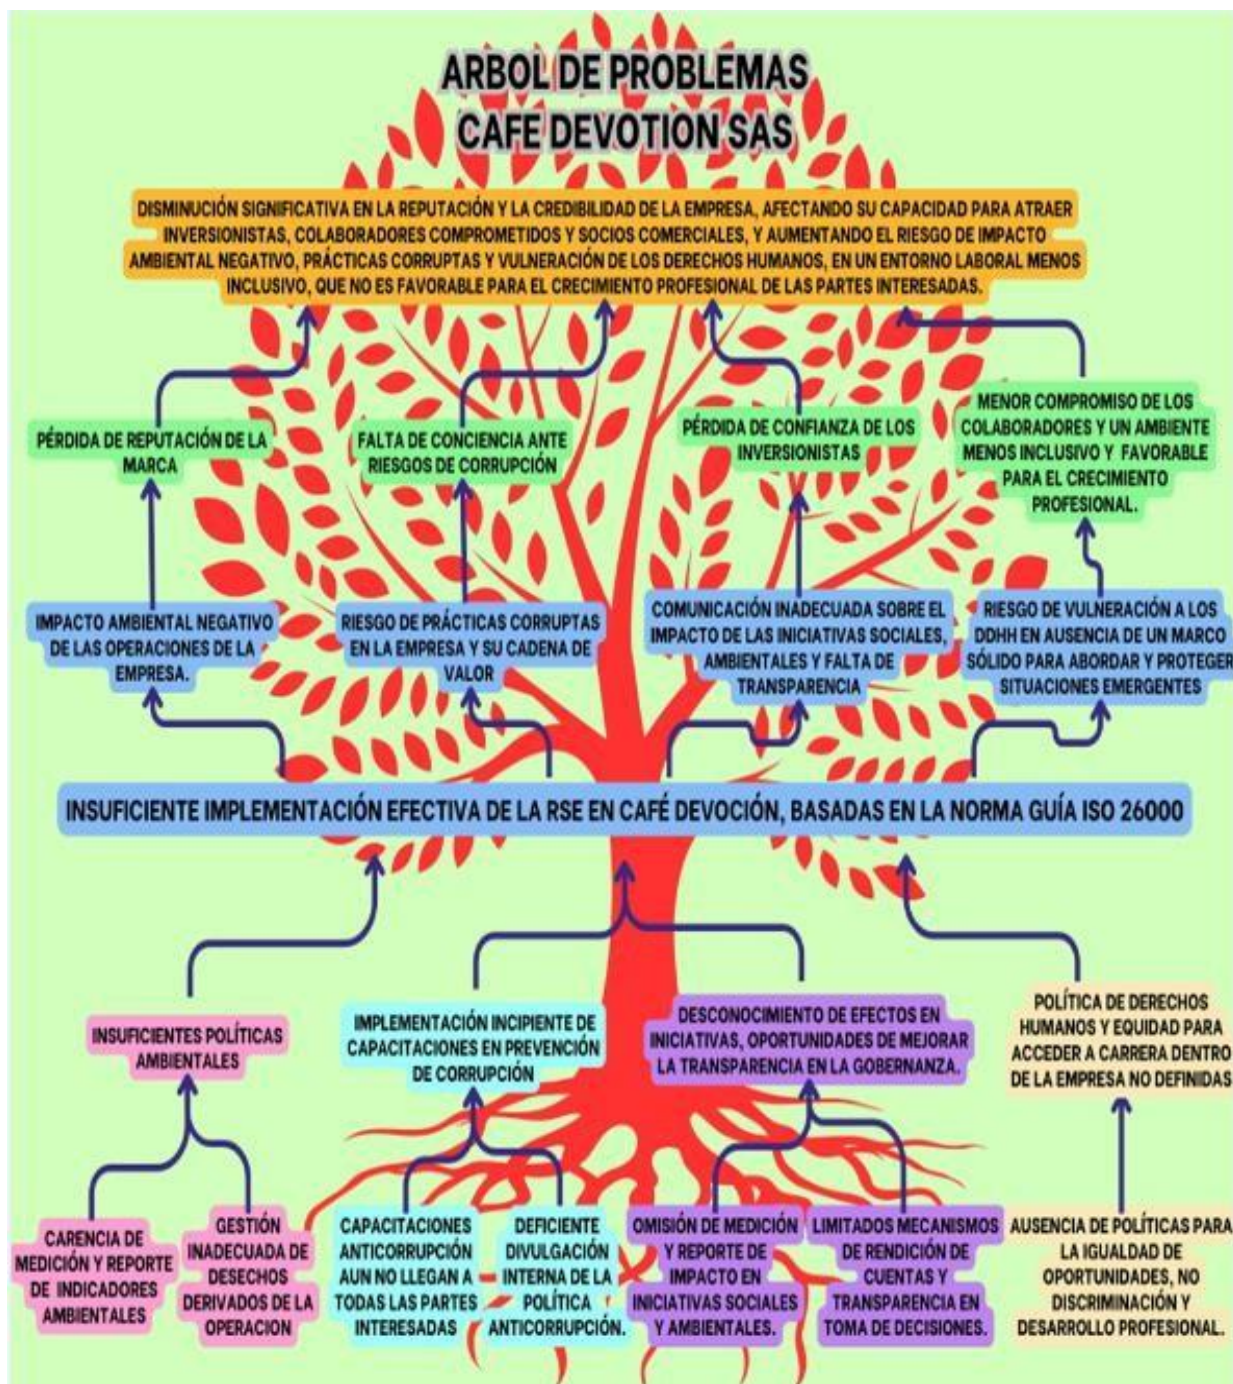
ARBOL DE PROBLEMAS
CAFE DEVOTION SAS

DISMINUCIÓN SIGNIFICATIVA EN LA REPUTACIÓN Y LA CREDIBILIDAD DE LA EMPRESA, AFECTANDO SU CAPACIDAD PARA ATRAER INVERSIONISTAS, COLABORADORES COMPROMETIDOS Y SOCIOS COMERCIALES, Y AUMENTANDO EL RIESGO DE IMPACTO AMBIENTAL NEGATIVO, PRÁCTICAS CORRUPTAS Y VULNERACIÓN DE LOS DERECHOS HUMANOS, EN UN ENTORNO LABORAL MENOS INCLUSIVO, QUE NO ES FAVORABLE PARA EL CRECIMIENTO PROFESIONAL DE LAS PARTES INTERESADAS.

PÉRDIDA DE REPUTACIÓN DE LA MARCA

FALTA DE CONCIENCIA ANTE RIESGOS DE CORRUPCIÓN

PÉRDIDA DE CONFIANZA DE LOS INVERSIONISTAS

MENOR COMPROMISO DE LOS COLABORADORES Y UN AMBIENTE MENOS INCLUSIVO Y FAVORABLE PARA EL CRECIMIENTO PROFESIONAL.

IMPACTO AMBIENTAL NEGATIVO DE LAS OPERACIONES DE LA EMPRESA.

RIESGO DE PRÁCTICAS CORRUPTAS EN LA EMPRESA Y SU CADENA DE VALOR

COMUNICACIÓN INADECUADA SOBRE EL IMPACTO DE LAS INICIATIVAS SOCIALES, AMBIENTALES Y FALTA DE TRANSPARENCIA

RIESGO DE VULNERACIÓN A LOS DDHH EN AUSENCIA DE UN MARCO SÓLIDO PARA ABORDAR Y PROTEGER SITUACIONES EMERGENTES

INSUFICIENTE IMPLEMENTACIÓN EFECTIVA DE LA RSE EN CAFÉ DEVOCIÓN, BASADAS EN LA NORMA GUÍA ISO 26000

INSUFICIENTES POLÍTICAS AMBIENTALES

IMPLEMENTACIÓN INCIPIENTE DE CAPACITACIONES EN PREVENCIÓN DE CORRUPCIÓN

DESCONOCIMIENTO DE EFECTOS EN INICIATIVAS, OPORTUNIDADES DE MEJORAR LA TRANSPARENCIA EN LA GOBERNANZA.

POLÍTICA DE DERECHOS HUMANOS Y EQUIDAD PARA ACCEDER A CARRERA DENTRO DE LA EMPRESA NO DEFINIDAS

CARENCIA DE MEDICIÓN Y REPORTE DE INDICADORES AMBIENTALES

GESTIÓN INADECUADA DE DESECHOS DERIVADOS DE LA OPERACION

CAPACITACIONES ANTICORRUPCIÓN AUN NO LLEGAN A TODAS LAS PARTES INTERESADAS

DEFICIENTE DIVULGACIÓN INTERNA DE LA POLÍTICA ANTICORRUPCIÓN.

OMISIÓN DE MEDICIÓN Y REPORTE DE IMPACTO EN INICIATIVAS SOCIALES Y AMBIENTALES.

LIMITADOS MECANISMOS DE RENDICIÓN DE CUENTAS Y TRANSPARENCIA EN TOMA DE DECISIONES.

AUSENCIA DE POLÍTICAS PARA LA IGUALDAD DE OPORTUNIDADES, NO DISCRIMINACIÓN Y DESARROLLO PROFESIONAL.